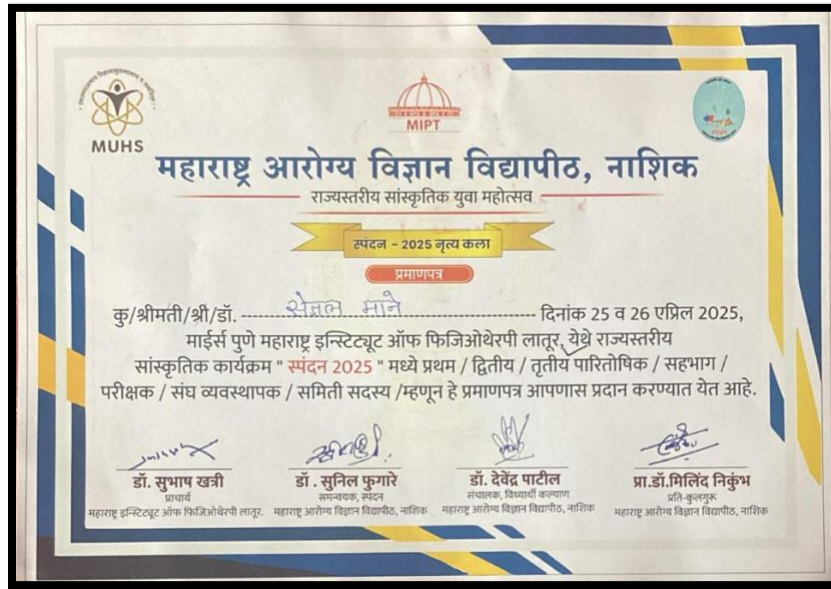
MUHS

MIPT

महाराष्ट्र आरोग्य विज्ञान विद्यापीठ, नाशिक

राज्यस्तरीय सांस्कृतिक युवा महोत्सव

स्पंदन - 2025 नृत्य कला

प्रमाणपत्र

कु/श्रीमती/श्री/डॉ. सेजल माने दिनांक 25 व 26 एप्रिल 2025, माईर्स पुणे महाराष्ट्र इन्स्टिट्यूट ऑफ फिजिओथेरपी लातूर, येथे राज्यस्तरीय सांस्कृतिक कार्यक्रम " स्पंदन 2025 " मध्ये प्रथम / द्वितीय / तृतीय पारितोषिक / सहभाग / परीक्षक / संघ व्यवस्थापक / समिती सदस्य /म्हणून हे प्रमाणपत्र आपणास प्रदान करण्यात येत आहे.

डॉ. सुभाष खत्री
प्राचार्य
महाराष्ट्र इन्स्टिट्यूट ऑफ फिजिओथेरपी लातूर.

डॉ. सुनिल फुगारे
समन्वयक, स्पंदन
महाराष्ट्र आरोग्य विज्ञान विद्यापीठ, नाशिक

डॉ. देवेंद्र पाटील
संचालक, विद्यार्थी कल्याण
महाराष्ट्र आरोग्य विज्ञान विद्यापीठ, नाशिक

प्रा.डॉ.मिलिंद निकुंभ
प्रति-कुलगुरू
महाराष्ट्र आरोग्य विज्ञान विद्यापीठ, नाशिक